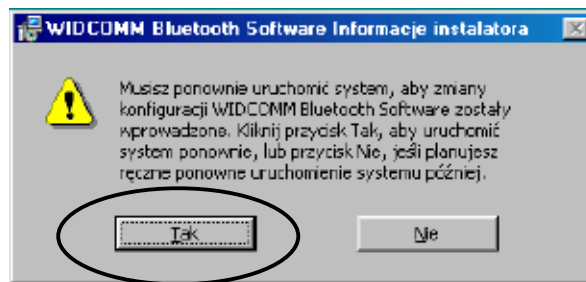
WIDCOMM Bluetooth Software Informacje instalatora

Musisz ponownie uruchomić system, aby zmiany konfiguracji WIDCOMM Bluetooth Software zostały wprowadzone. Kliknij przycisk Tak, aby uruchomić system ponownie, lub przycisk Nie, jeśli planujesz ręczne ponowne uruchomienie systemu później.

Tak

Nie